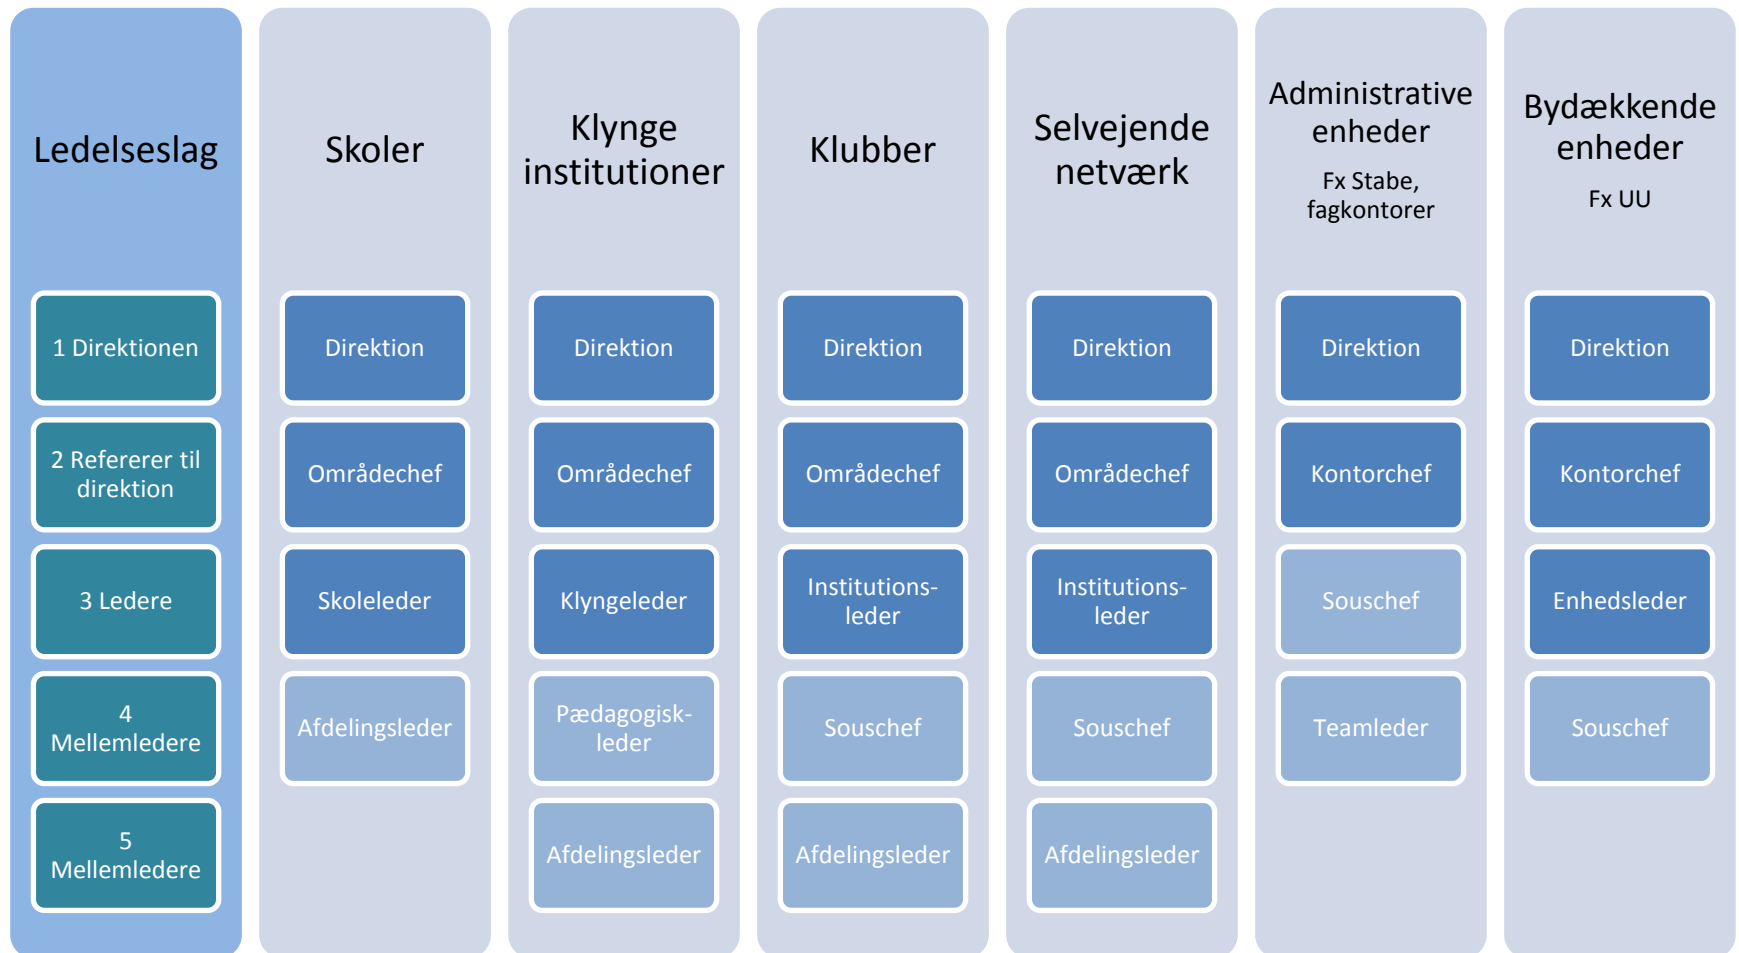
Ledelseslag

1 Direktionen

2 Refererer til direktion

3 Ledere

4 Mellemledere

5 Mellemledere

Skoler

Direktion

Områdechef

Skoleleder

Afdelingsleder

Klynge institutioner

Direktion

Områdechef

Klyngeleder

Pædagogisk-leder

Afdelingsleder

Klubber

Direktion

Områdechef

Institutions-leder

Souschef

Afdelingsleder

Selvejende netværk

Direktion

Områdechef

Institutions-leder

Souschef

Afdelingsleder

Administrative enheder

Fx Stabe, fagkontorer

Direktion

Kontorchef

Souschef

Teamleder

Bydækkende enheder

Fx UU

Direktion

Kontorchef

Enhedsleder

Souschef